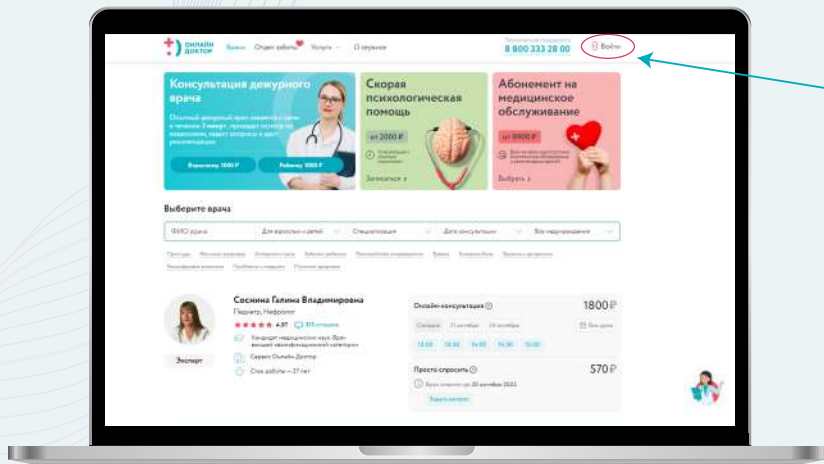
ОНЛАЙН ДОКТОР

Врачи Отзыв забота Услуги О сервисе

8 800 333 28 00

Войти

Консультация дежурного врача

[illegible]

Взрослому 1000 ₽

Ребенку 1000 ₽

Скорая психологическая помощь

от 2000 ₽

Записаться

Абонемент на медицинское обслуживание

от 8900 ₽

Выбрать

Выберите врача

ФИО врача

Для взрослых и детей

Специализация

Дата консультации

Все медучреждения

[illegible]

Соснина Галина Владимировна

Педиатр, Нефролог

4.97

Кандидат медицинских наук. Врач высшей квалификационной категории

Сервис Онлайн Доктор

Стаж работы — 27 лет

Эксперт

Онлайн-консультация

1800 ₽

Сегодня 21 октября 24 октября

Все даты

13:00 13:30 14:00 14:30 15:00

Просто спросить

570 ₽

Врач ответит до 20 октября 2022

Задать вопрос